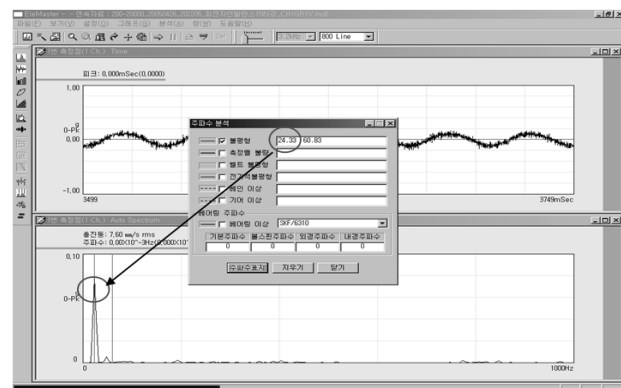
VibMaster - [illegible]
파일(F) 보기(V) 설정(S) 그래프(G) 분석(A) 창(W) 도움말(H)
800 Line
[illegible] 측정점(1 Ch.) Time
피크 : 0.000mSec(0.0000)
1.00
0-Pk
0.00
-1.00
3499
3749mSec
주파수 분석
불평형 24.33 60.83
축정렬 불량
벨트 불량
전기적불평형
베인 이상
기어 이상
베어링 주파수
베어링 이상 SKF/6310
기본주파수 볼스핀주파수 외경주파수 내경주파수
0 0 0 0
주파수표시 지우기 닫기
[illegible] 측정점(1 Ch.) Auto Spectrum
총진동: 7.60 mm/s rms
주파수: 0.00X10^-3Hz(0.000X10^-3)
0.10
0-Pk
0
0
1000Hz